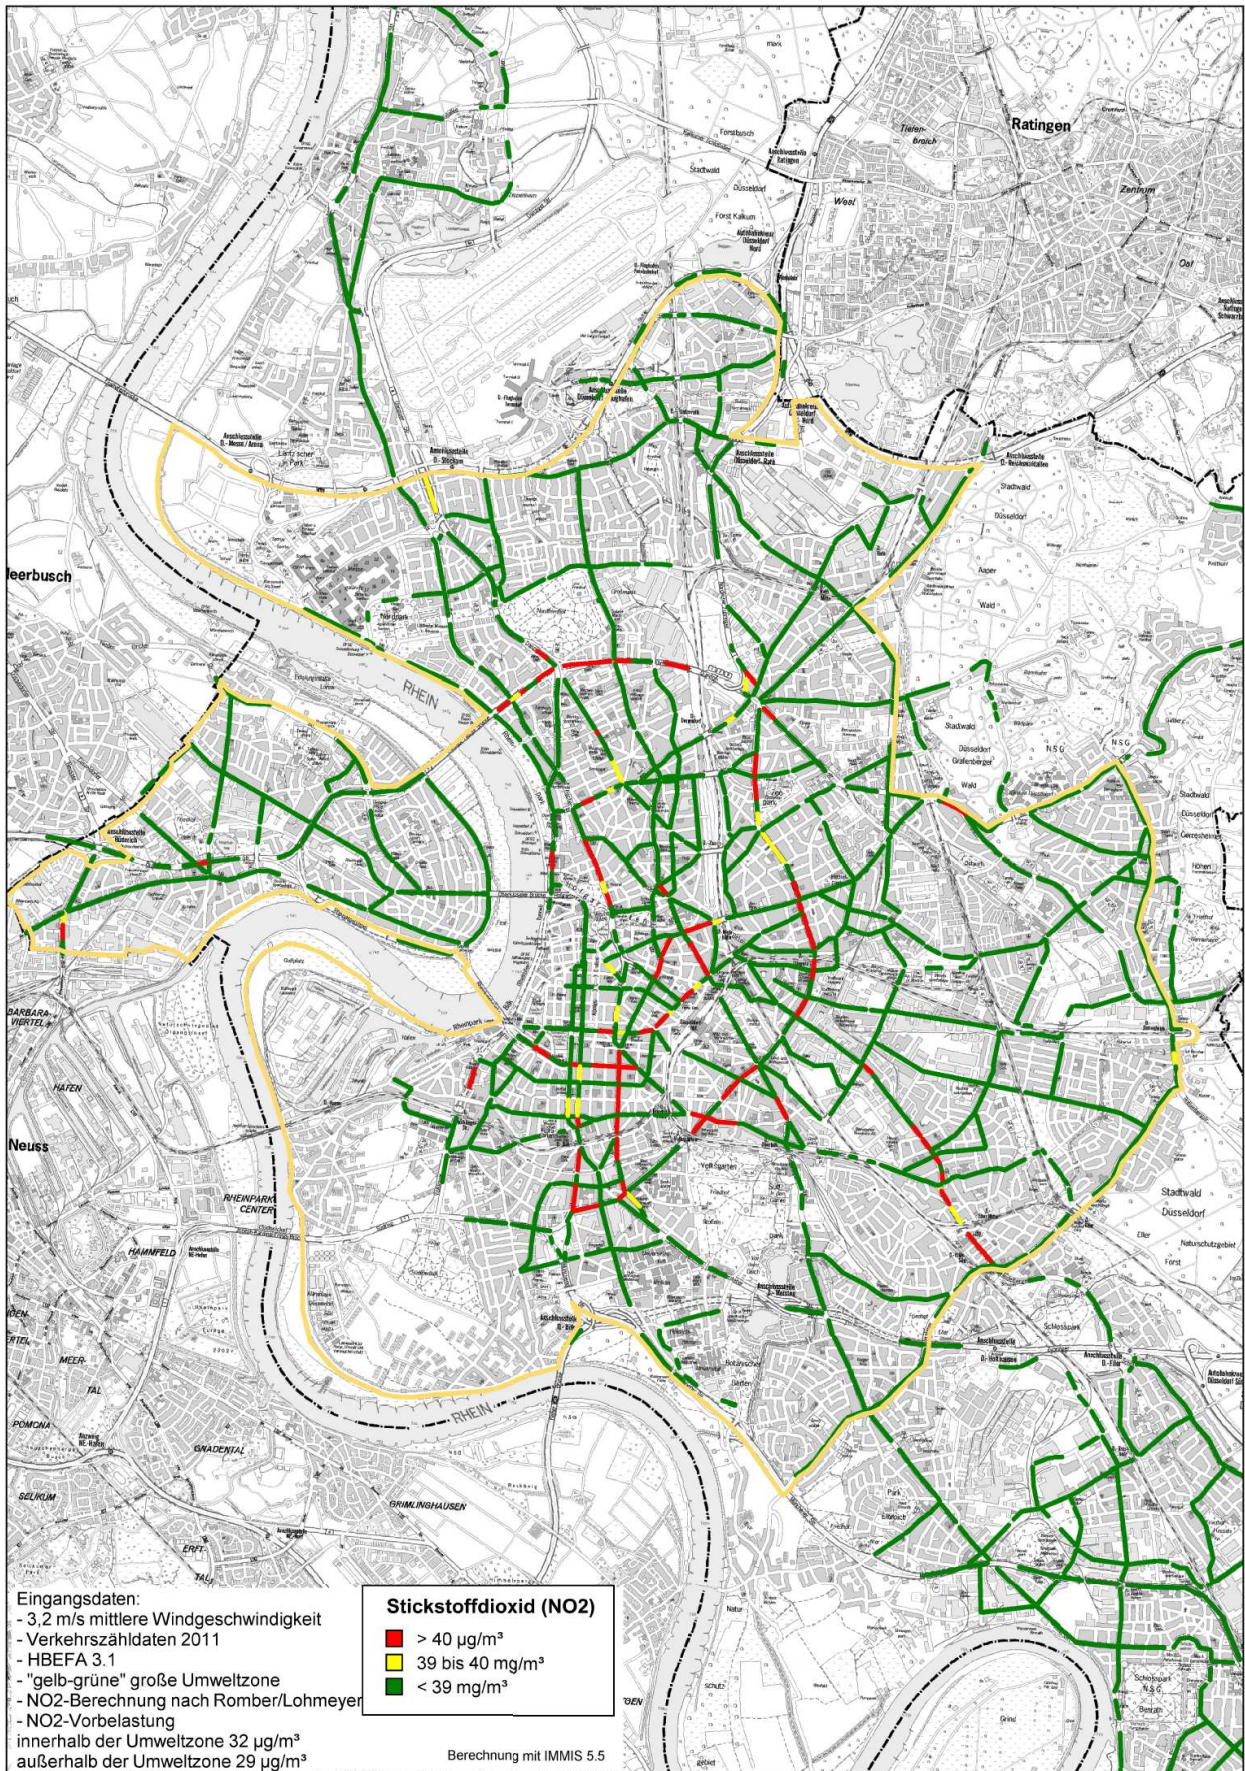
Ratingen
Tiefenbroich
West
Zentrum
Ost
Forstbusch
Stadtwald
Düsseldorf
Forst Kalkum
Meerbusch
RHEIN
Neuss
HAFEN
BARBARA-VIERTEL
RHEINPARK CENTER
HAMMFELD
MEER
TAL
POMONA
GRADENTAL
SELIKUM
ERFT
GRIMLINGHAUSEN
Stadtwald
Düsseldorf
Grafenberger Wald
Aaper Wald
NSG
Eller
Naturschutzgebiet
Forst
Schlosspark
Volksgarten
Botanischer Garten
Schlosspark NSG Benrath

Eingangsdaten:
- 3,2 m/s mittlere Windgeschwindigkeit
- Verkehrszähldaten 2011
- HBEFA 3.1
- "gelb-grüne" große Umweltzone
- NO2-Berechnung nach Romber/Lohmeyer
- NO2-Vorbelastung
innerhalb der Umweltzone 32 µg/m³
außerhalb der Umweltzone 29 µg/m³

Stickstoffdioxid (NO2)
> 40 µg/m³
39 bis 40 mg/m³
< 39 mg/m³

Berechnung mit IMMIS 5.5